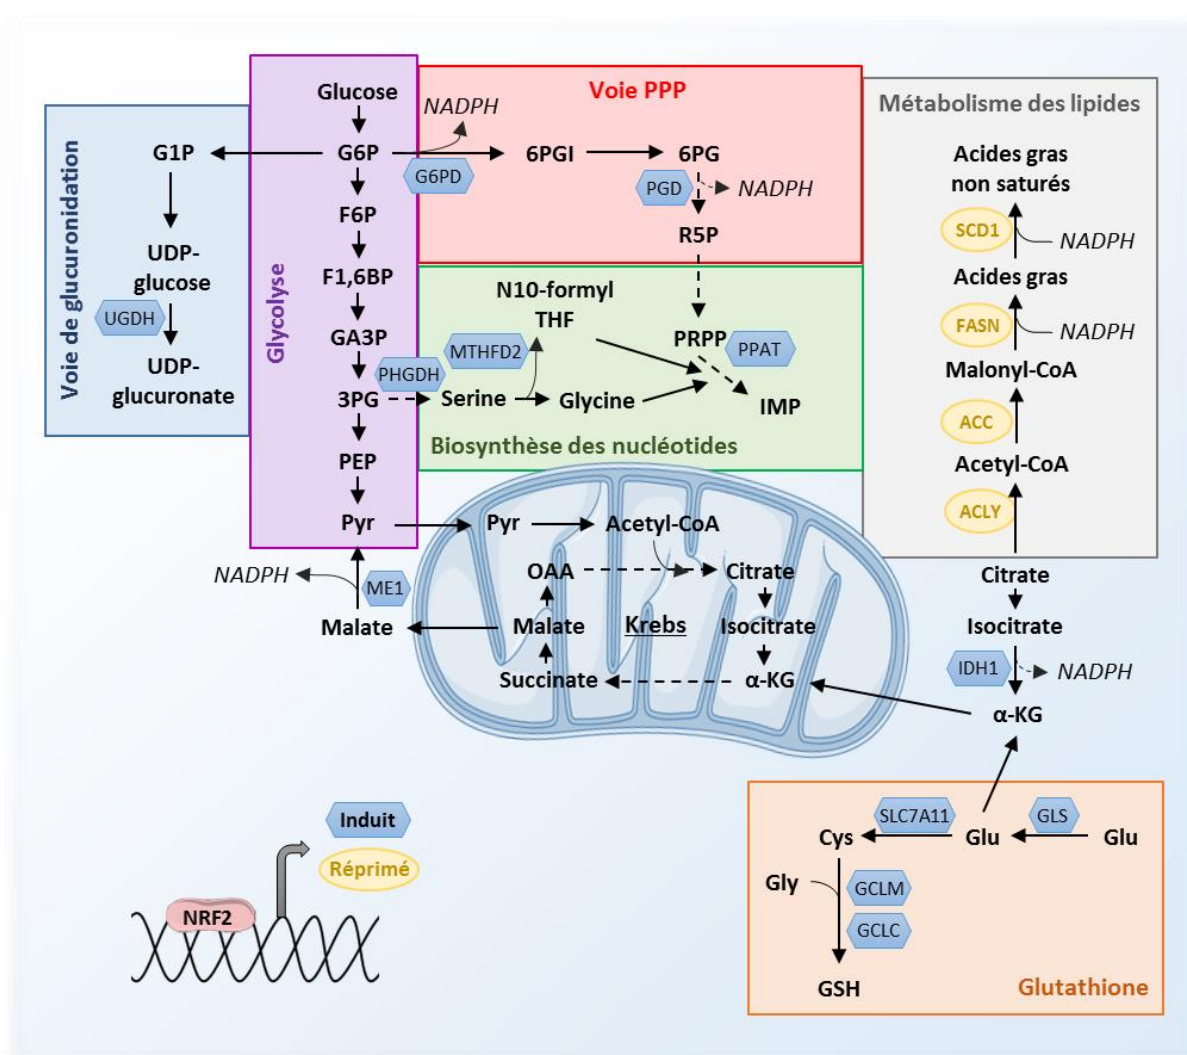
Voie de glucuronidation

G1P

UDP-glucose

UGDH

UDP-glucuronate

Glycolyse

Glucose

G6P

F6P

F1,6BP

GA3P

3PG

PEP

Pyr

PHGDH

Voie PPP

NADPH

G6PD

6PGI

6PG

PGD

NADPH

R5P

N10-formyl THF

MTHFD2

PRPP

PPAT

Serine

Glycine

IMP

Biosynthèse des nucléotides

Métabolisme des lipides

Acides gras non saturés

SCD1

NADPH

Acides gras

FASN

NADPH

Malonyl-CoA

ACC

Acetyl-CoA

ACLY

Citrate

Isocitrate

IDH1

NADPH

α-KG

Pyr

Acetyl-CoA

OAA

Citrate

Malate

Krebs

Isocitrate

Succinate

α-KG

NADPH

ME1

Malate

Induit

Réprimé

NRF2

SLC7A11

GLS

Cys

Glu

Glu

Gly

GCLM

GCLC

GSH

Glutathione